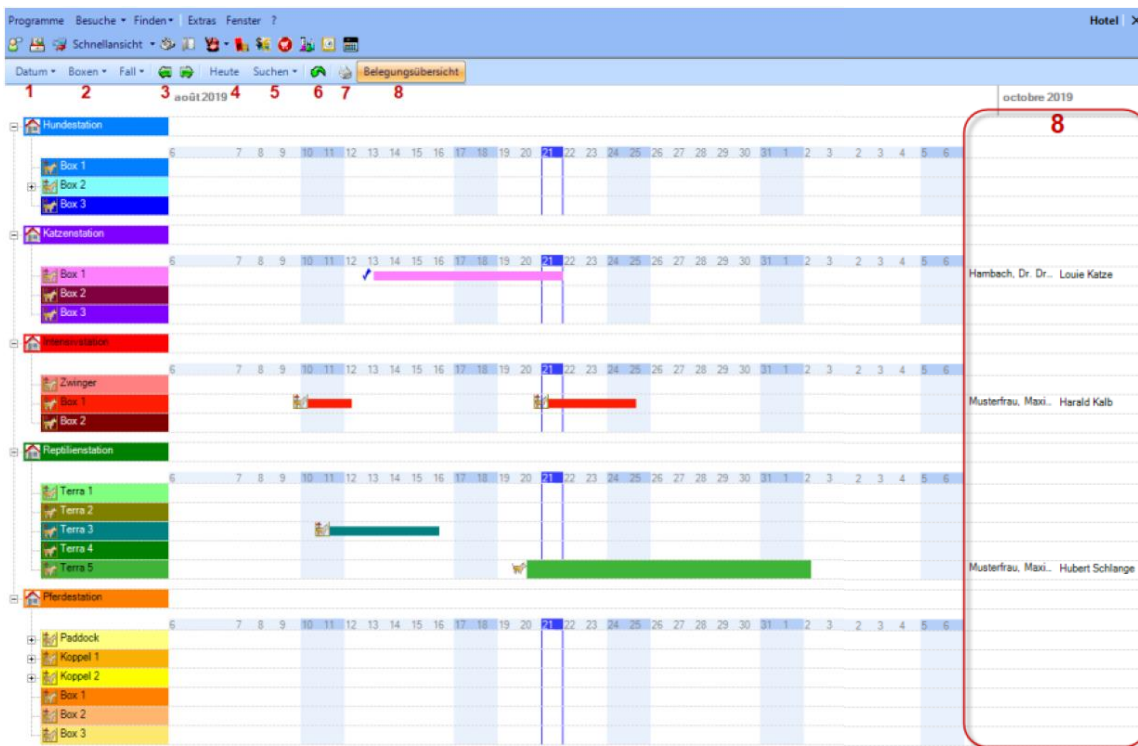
Programme Besuche ▾ Finden ▾ Extras Fenster ? Hotel

Schnellansicht ▾

Datum ▾ Boxen ▾ Fall ▾ Heute Suchen ▾ Belegungsübersicht

1 2 3 août 2019 4 5 6 7 8 octobre 2019

8

Hundestation

6 7 8 9 10 11 12 13 14 15 16 17 18 19 20 21 22 23 24 25 26 27 28 29 30 31 1 2 3 2 3 4 5 6

Box 1
Box 2
Box 3

Katzenstation

6 7 8 9 10 11 12 13 14 15 16 17 18 19 20 21 22 23 24 25 26 27 28 29 30 31 1 2 3 2 3 4 5 6

Box 1 Hambach, Dr. Dr... Louie Katze
Box 2
Box 3

Intensivstation

6 7 8 9 10 11 12 13 14 15 16 17 18 19 20 21 22 23 24 25 26 27 28 29 30 31 1 2 3 2 3 4 5 6

Zwinger
Box 1 Musterfrau, Maxi... Harald Kalb
Box 2

Reptilienstation

6 7 8 9 10 11 12 13 14 15 16 17 18 19 20 21 22 23 24 25 26 27 28 29 30 31 1 2 3 2 3 4 5 6

Terra 1
Terra 2
Terra 3
Terra 4
Terra 5 Musterfrau, Maxi... Hubert Schlange

Pferdestation

6 7 8 9 10 11 12 13 14 15 16 17 18 19 20 21 22 23 24 25 26 27 28 29 30 31 1 2 3 2 3 4 5 6

Paddock
Koppel 1
Koppel 2
Box 1
Box 2
Box 3